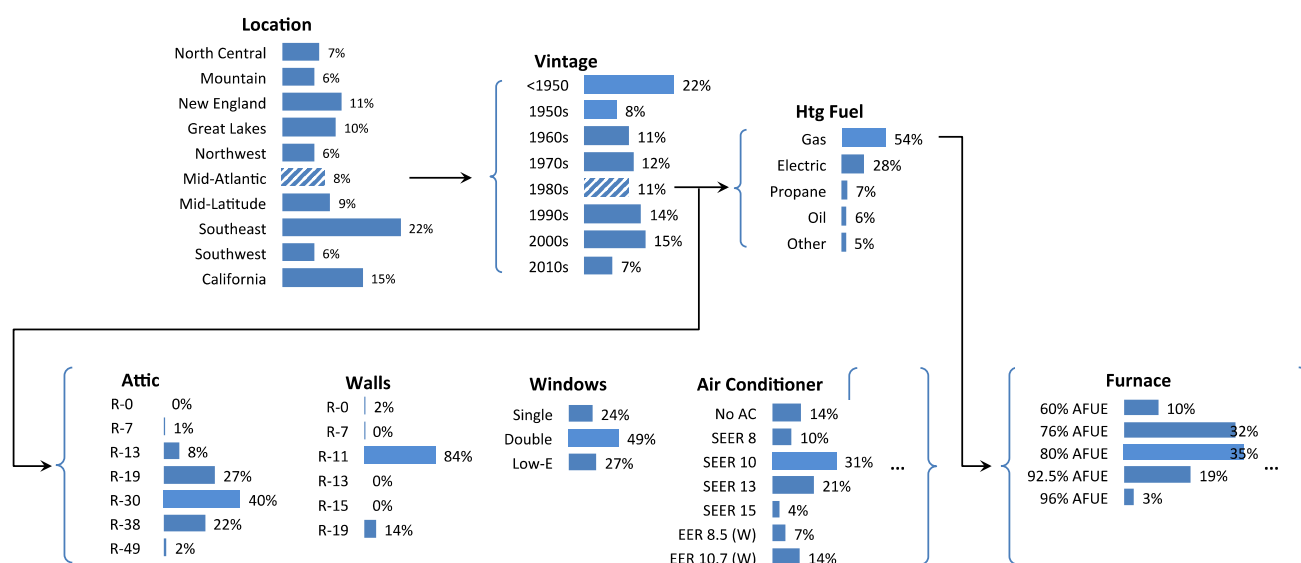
Location

| | |
|---|---|
| North Central | 7% |
| Mountain | 6% |
| New England | 11% |
| Great Lakes | 10% |
| Northwest | 6% |
| Mid-Atlantic | 8% |
| Mid-Latitude | 9% |
| Southeast | 22% |
| Southwest | 6% |
| California | 15% |

Vintage

| | |
|---|---|
| <1950 | 22% |
| 1950s | 8% |
| 1960s | 11% |
| 1970s | 12% |
| 1980s | 11% |
| 1990s | 14% |
| 2000s | 15% |
| 2010s | 7% |

Htg Fuel

| | |
|---|---|
| Gas | 54% |
| Electric | 28% |
| Propane | 7% |
| Oil | 6% |
| Other | 5% |

Attic

| | |
|---|---|
| R-0 | 0% |
| R-7 | 1% |
| R-13 | 8% |
| R-19 | 27% |
| R-30 | 40% |
| R-38 | 22% |
| R-49 | 2% |

Walls

| | |
|---|---|
| R-0 | 2% |
| R-7 | 0% |
| R-11 | 84% |
| R-13 | 0% |
| R-15 | 0% |
| R-19 | 14% |

Windows

| | |
|---|---|
| Single | 24% |
| Double | 49% |
| Low-E | 27% |

Air Conditioner

| | |
|---|---|
| No AC | 14% |
| SEER 8 | 10% |
| SEER 10 | 31% |
| SEER 13 | 21% |
| SEER 15 | 4% |
| EER 8.5 (W) | 7% |
| EER 10.7 (W) | 14% |

...

Furnace

| | |
|---|---|
| 60% AFUE | 10% |
| 76% AFUE | 32% |
| 80% AFUE | 35% |
| 92.5% AFUE | 19% |
| 96% AFUE | 3% |

...